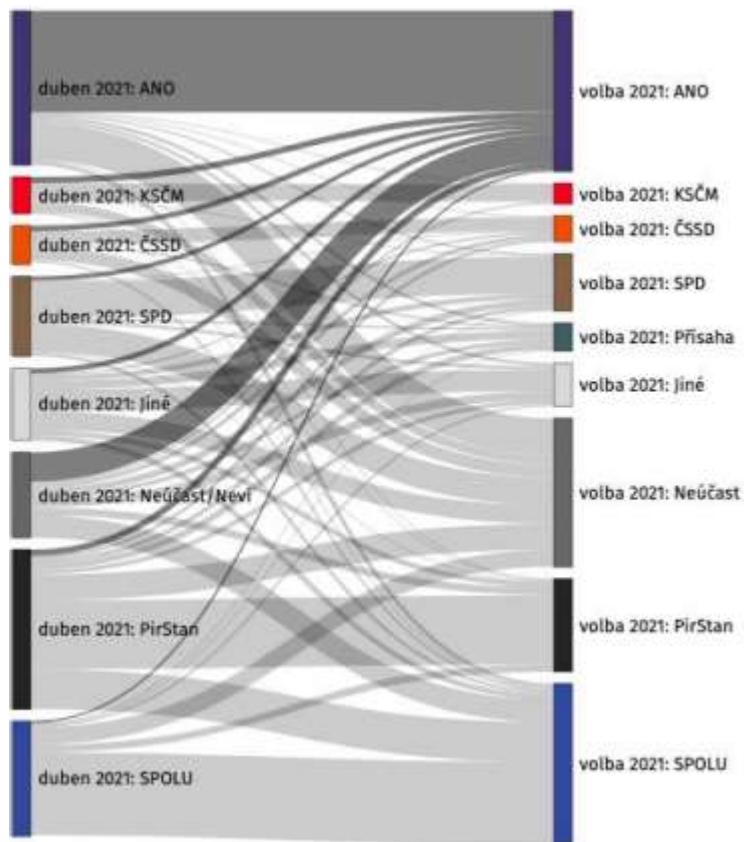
duben 2021: ANO
duben 2021: KSČM
duben 2021: ČSSD
duben 2021: SPD
duben 2021: Jiné
duben 2021: Neúčast/Neví
duben 2021: PirStan
duben 2021: SPOLU

volba 2021: ANO
volba 2021: KSČM
volba 2021: ČSSD
volba 2021: SPD
volba 2021: Přísaha
volba 2021: Jiné
volba 2021: Neúčast
volba 2021: PirStan
volba 2021: SPOLU